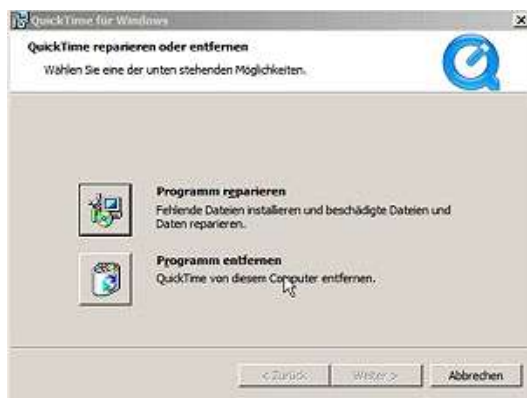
QuickTime für Windows

QuickTime reparieren oder entfernen

Wählen Sie eine der unten stehenden Möglichkeiten.

Programm reparieren

Fehlende Dateien installieren und beschädigte Dateien und Daten reparieren.

Programm entfernen

QuickTime von diesem Computer entfernen.

< Zurück

Weiter >

Abbrechen